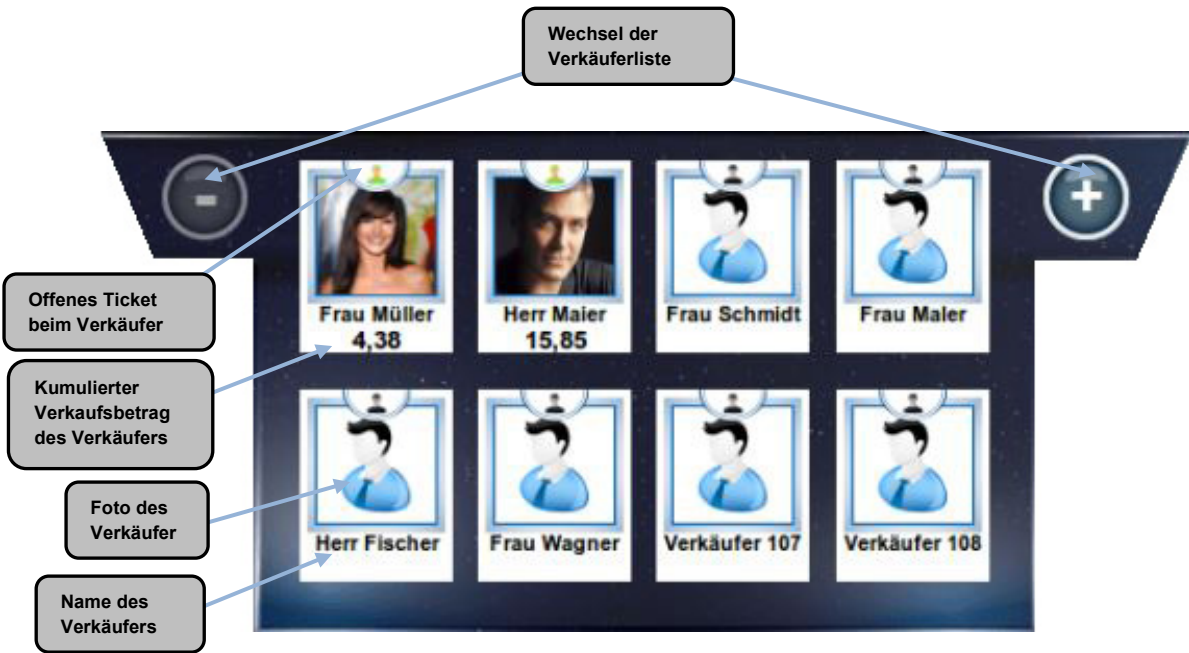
Wechsel der Verkäuferliste

-

+

Offenes Ticket beim Verkäufer

Frau Müller
4,38

Herr Maier
15,85

Frau Schmidt

Frau Maler

Kumulierter Verkaufsbetrag des Verkäufers

Foto des Verkäufer

Herr Fischer

Frau Wagner

Verkäufer 107

Verkäufer 108

Name des Verkäufers